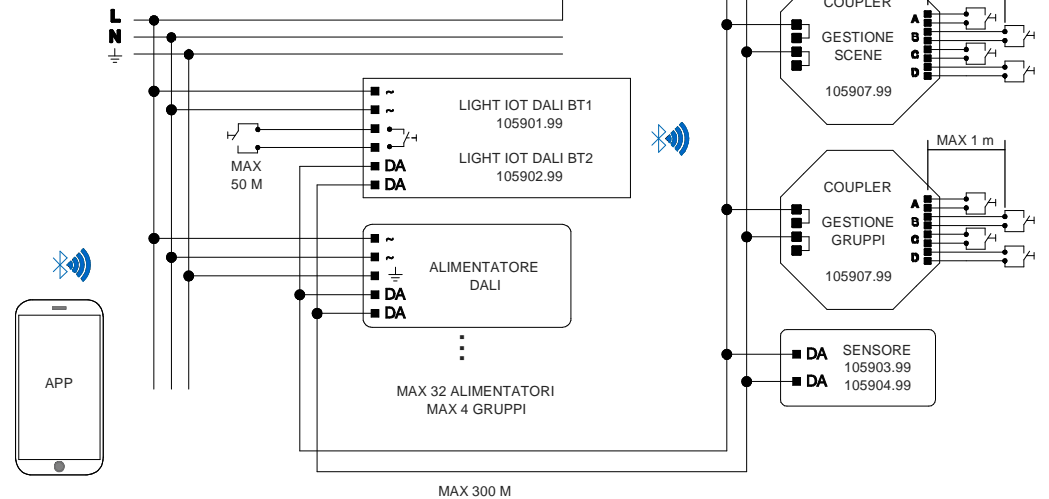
L
N
⏚

COUPLER
GESTIONE
SCENE
105907.99
A
B
C
D

~
~
DA
DA
LIGHT IOT DALI BT1
105901.99
LIGHT IOT DALI BT2
105902.99

MAX
50 M

MAX 1 m

COUPLER
GESTIONE
GRUPPI
105907.99
A
B
C
D

~
~
⏚
DA
DA
ALIMENTATORE
DALI

APP

MAX 32 ALIMENTATORI
MAX 4 GRUPPI

DA
DA
SENSORE
105903.99
105904.99

MAX 300 M